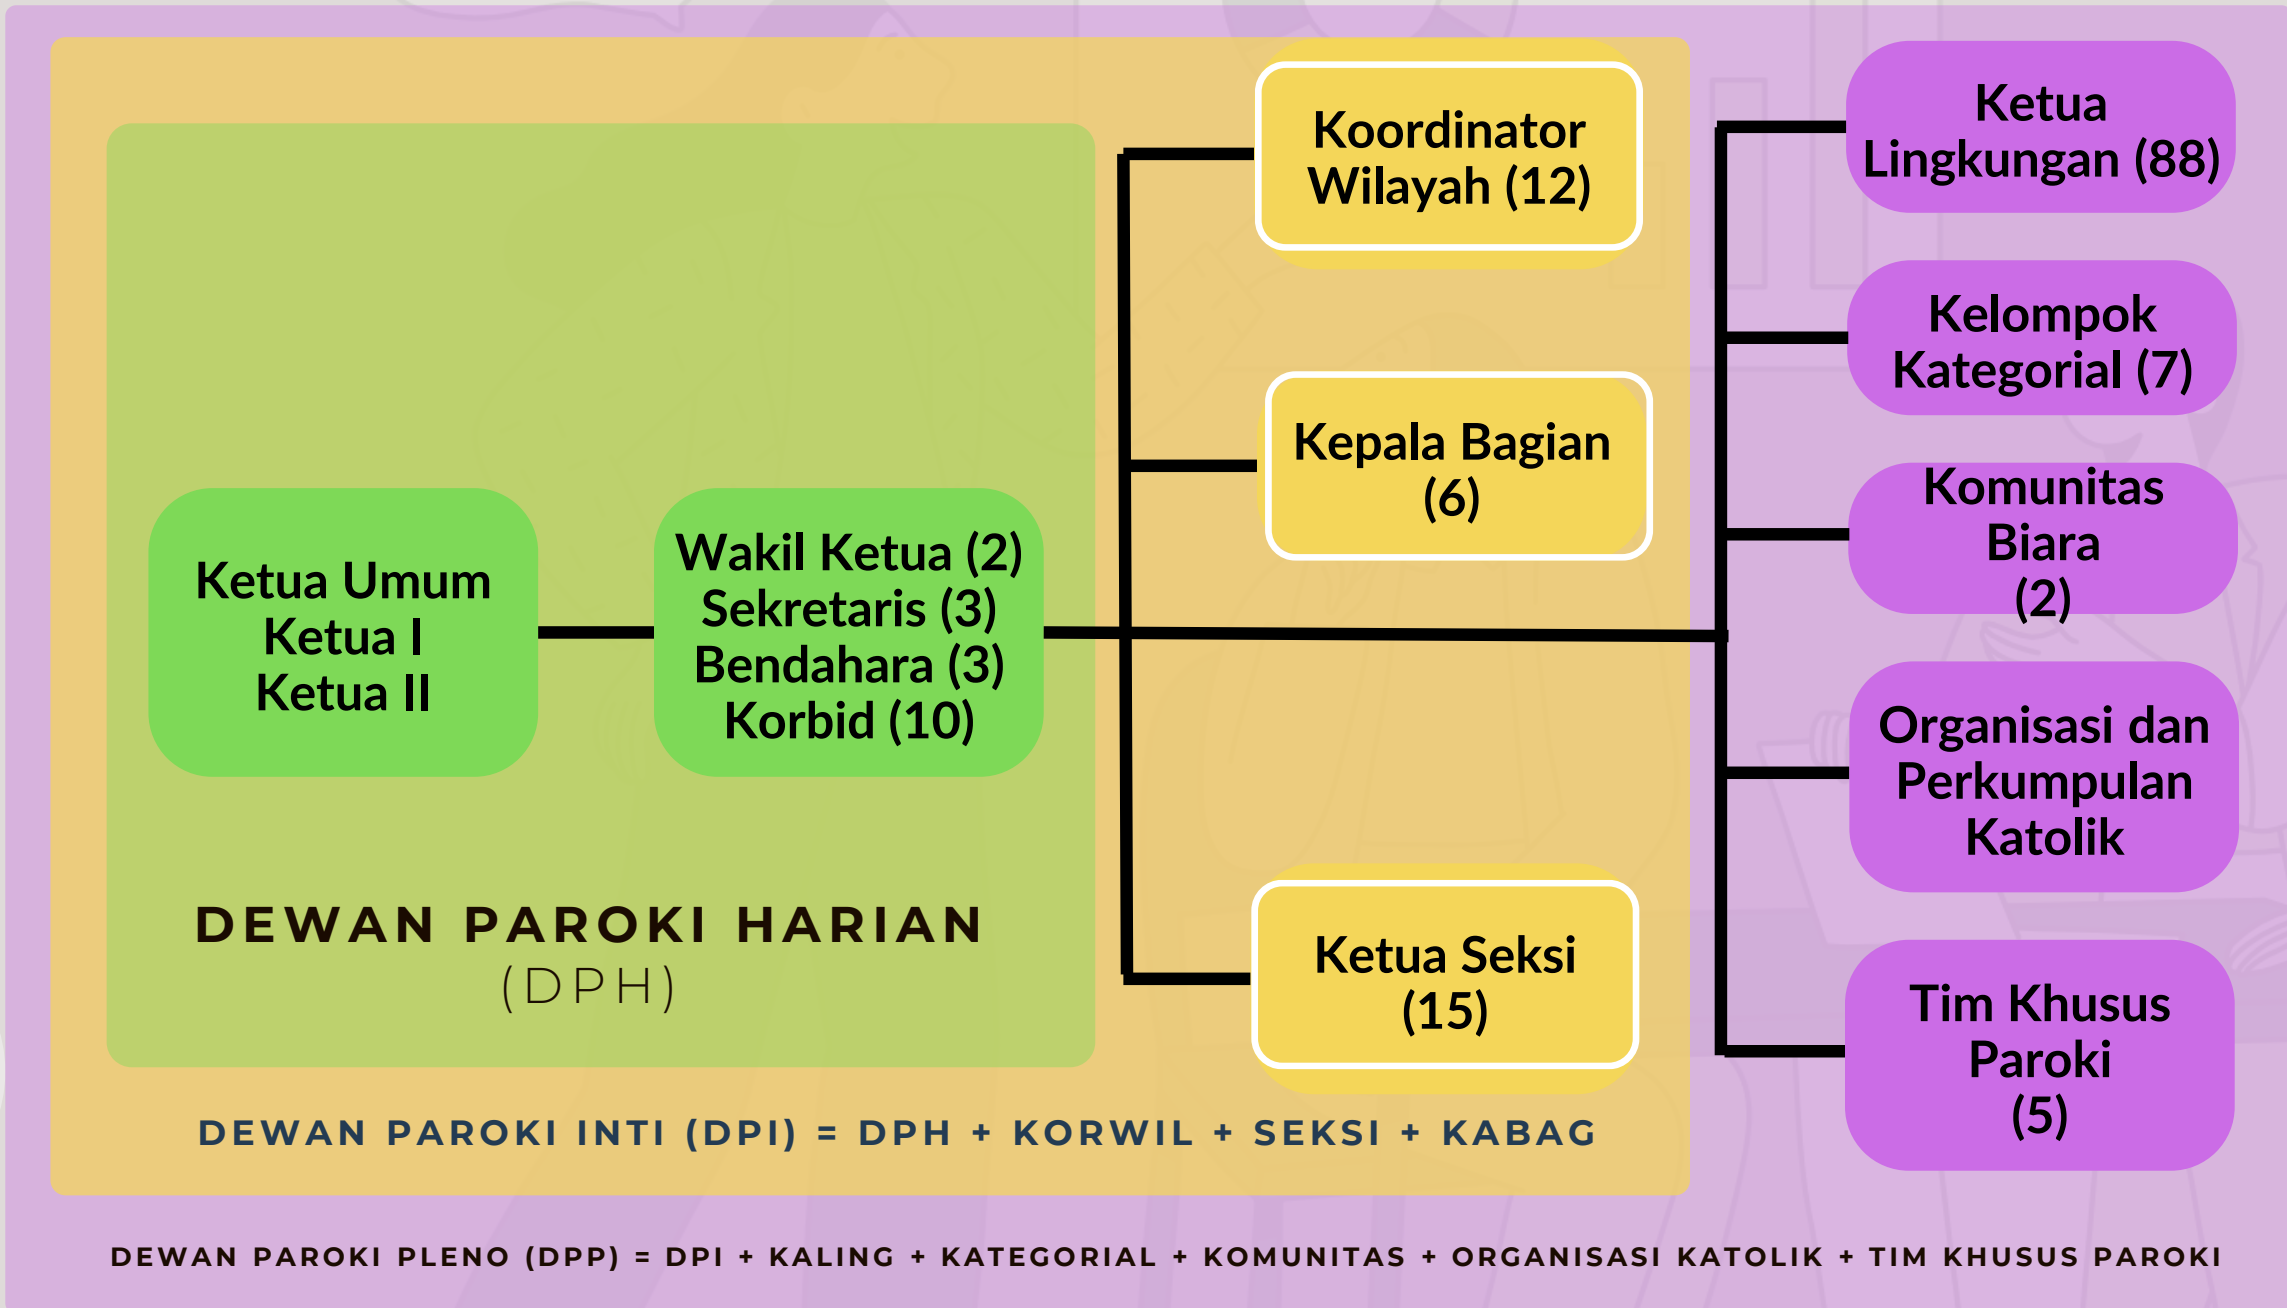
Ketua Umum
Ketua I
Ketua II

Wakil Ketua (2)
Sekretaris (3)
Bendahara (3)
Korbid (10)

DEWAN PAROKI HARIAN
(DPH)

Koordinator Wilayah (12)

Kepala Bagian (6)

Ketua Seksi (15)

DEWAN PAROKI INTI (DPI) = DPH + KORWIL + SEKSI + KABAG

Ketua Lingkungan (88)

Kelompok Kategorial (7)

Komunitas Biara (2)

Organisasi dan Perkumpulan Katolik

Tim Khusus Paroki (5)

DEWAN PAROKI PLENO (DPP) = DPI + KALING + KATEGORIAL + KOMUNITAS + ORGANISASI KATOLIK + TIM KHUSUS PAROKI